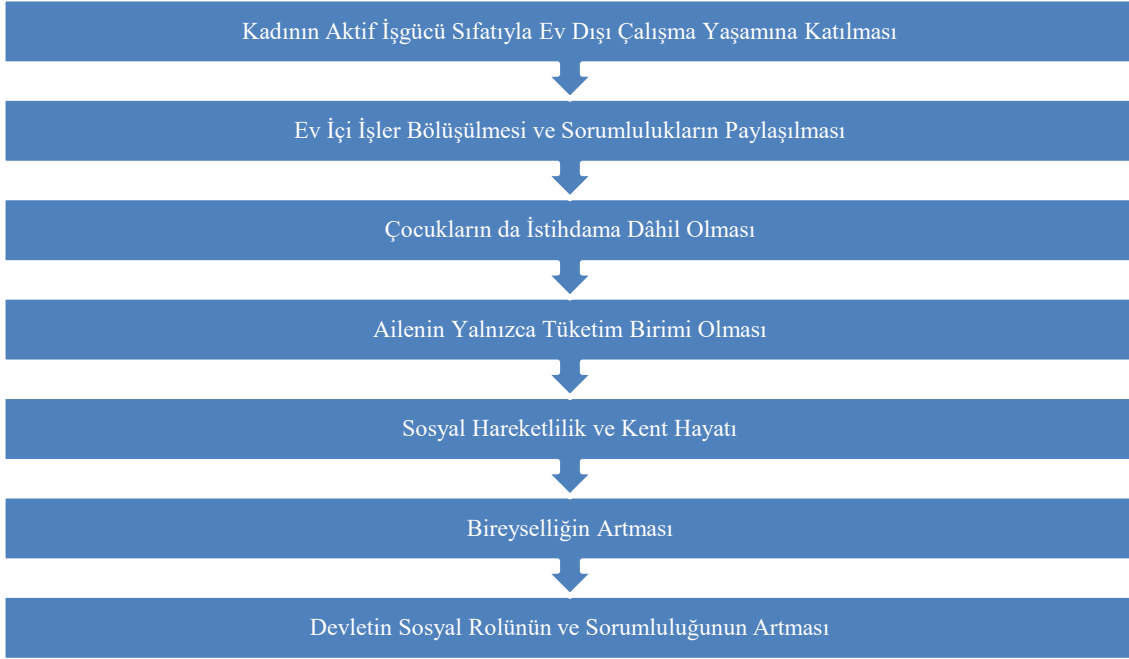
Kadının Aktif İşgücü Sıfatıyla Ev Dışı Çalışma Yaşamına Katılması

Ev İçi İşler Bölüşülmesi ve Sorumlulukların Paylaşılması

Çocukların da İstihdama Dâhil Olması

Ailenin Yalnızca Tüketim Birimi Olması

Sosyal Hareketlilik ve Kent Hayatı

Bireyselliğin Artması

Devletin Sosyal Rolünün ve Sorumluluğunun Artması